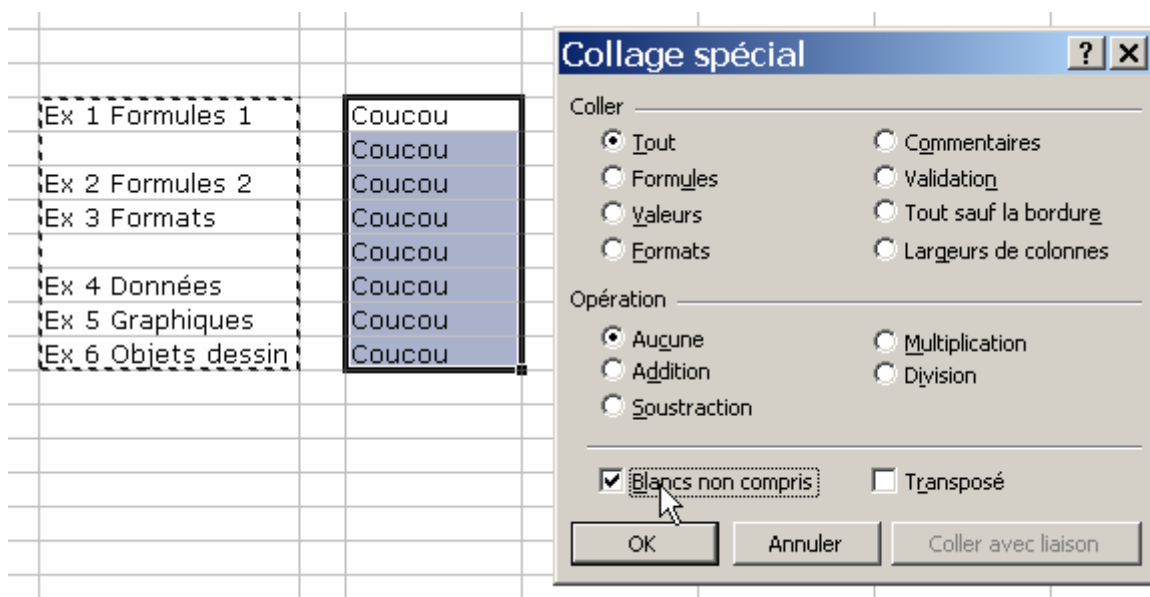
| Ex 1 Formules 1 | Coucou |
|---|---|
| | Coucou |
| Ex 2 Formules 2 | Coucou |
| Ex 3 Formats | Coucou |
| | Coucou |
| Ex 4 Données | Coucou |
| Ex 5 Graphiques | Coucou |
| Ex 6 Objets dessin | Coucou |

Collage spécial ? X

Coller

Tout
Formules
Valeurs
Formats
Commentaires
Validation
Tout sauf la bordure
Largeurs de colonnes

Opération

Aucune
Addition
Soustraction
Multiplication
Division

Blancs non compris
Transposé

OK
Annuler
Coller avec liaison